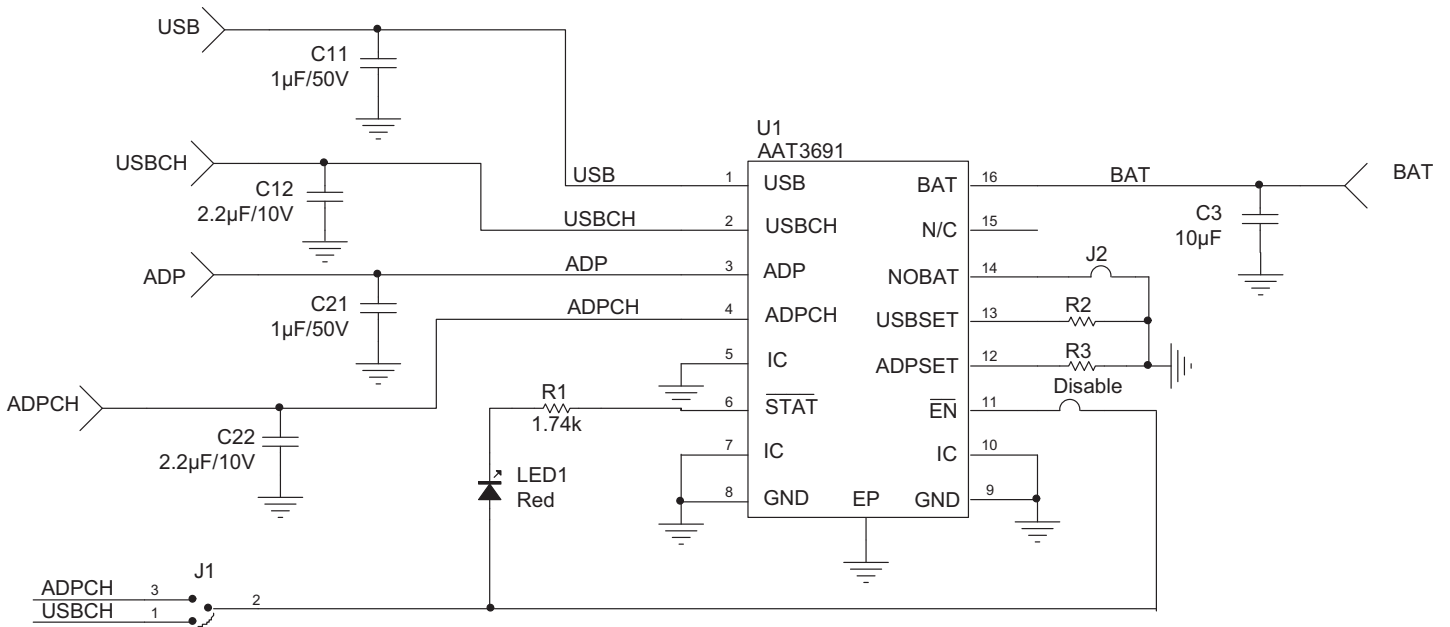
USB
C11
1µF/50V

USBCH
C12
2.2µF/10V

ADP
C21
1µF/50V

ADPCH
C22
2.2µF/10V

U1
AAT3691

USB
USBCH
ADP
ADPCH

1 USB
2 USBCH
3 ADP
4 ADPCH
5 IC
6 $\overline{STAT}$
7 IC
8 GND
EP
16 BAT
15 N/C
14 NOBAT
13 USBSET
12 ADPSET
11 $\overline{EN}$
10 IC
9 GND

BAT
BAT
C3
10µF

J2
R2
R3
Disable

R1
1.74k

LED1
Red

J1
ADPCH 3
USBCH 1
2